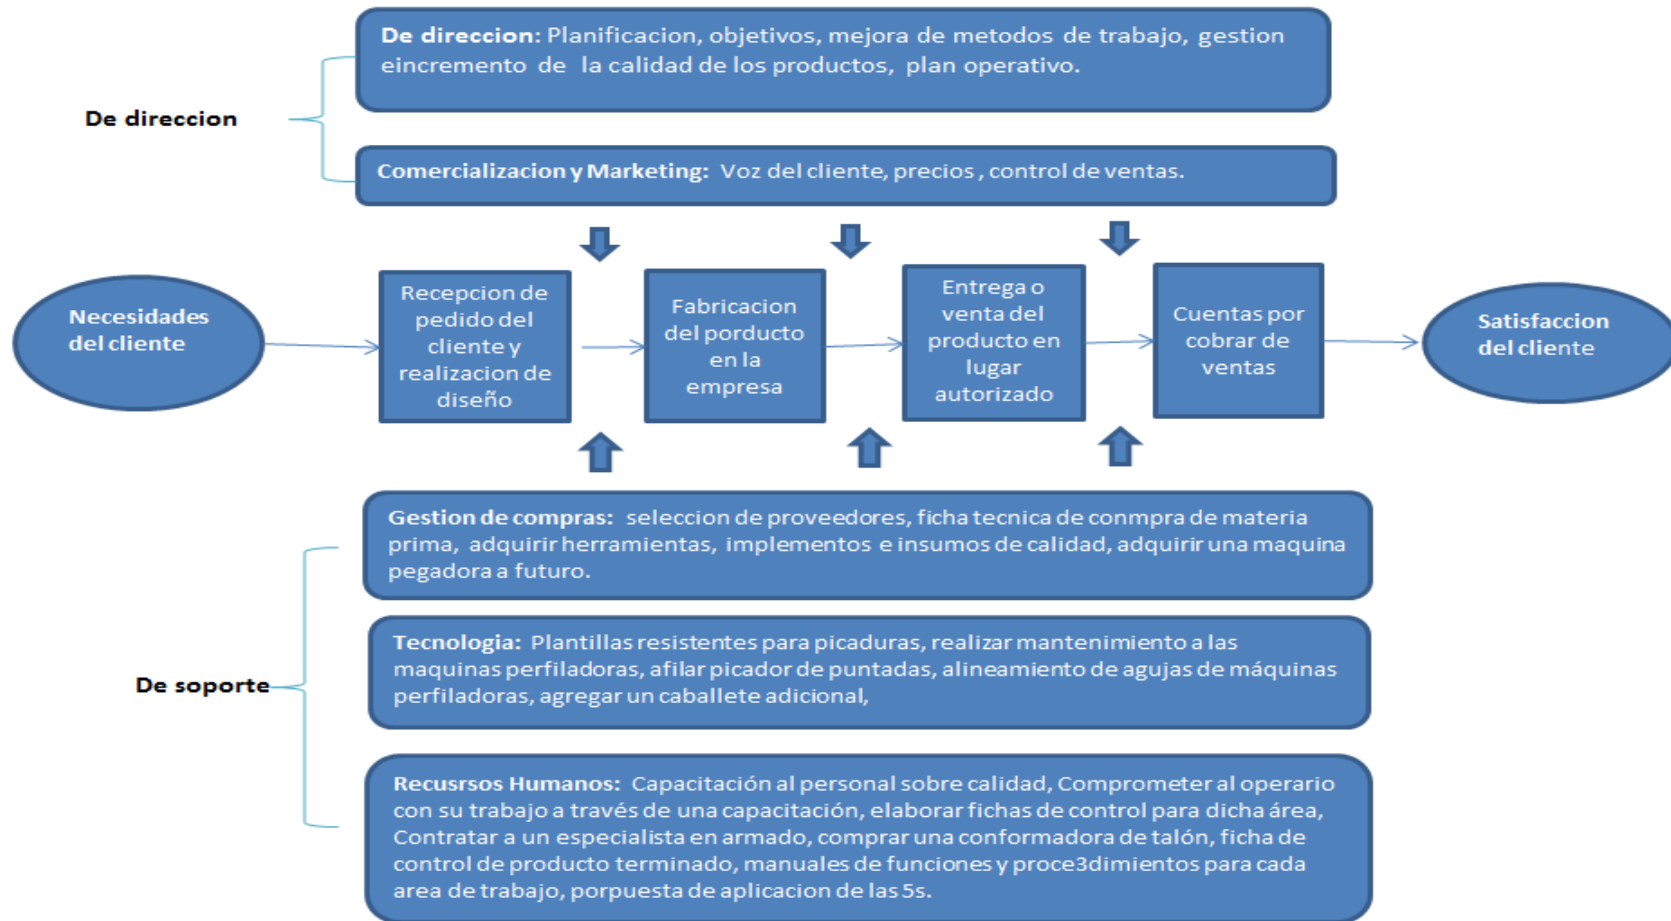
De direccion

De direccion: Planificacion, objetivos, mejora de metodos de trabajo, gestion eincremento de la calidad de los productos, plan operativo.

Comercializacion y Marketing: Voz del cliente, precios , control de ventas.

Necesidades del cliente

Recepcion de pedido del cliente y realizacion de diseño

Fabricacion del porducto en la empresa

Entrega o venta del producto en lugar autorizado

Cuentas por cobrar de ventas

Satisfaccion del cliente

De soporte

Gestion de compras: seleccion de proveedores, ficha tecnica de conmpra de materia prima, adquirir herramientas, implementos e insumos de calidad, adquirir una maquina pegadora a futuro.

Tecnologia: Plantillas resistentes para picaduras, realizar mantenimiento a las maquinas perfiladoras, afilar picador de puntadas, alineamiento de agujas de máquinas perfiladoras, agregar un caballete adicional,

Recusrsos Humanos: Capacitación al personal sobre calidad, Comprometer al operario con su trabajo a través de una capacitación, elaborar fichas de control para dicha área, Contratar a un especialista en armado, comprar una conformadora de talón, ficha de control de producto terminado, manuales de funciones y proce3dimientos para cada area de trabajo, porpuesta de aplicacion de las 5s.